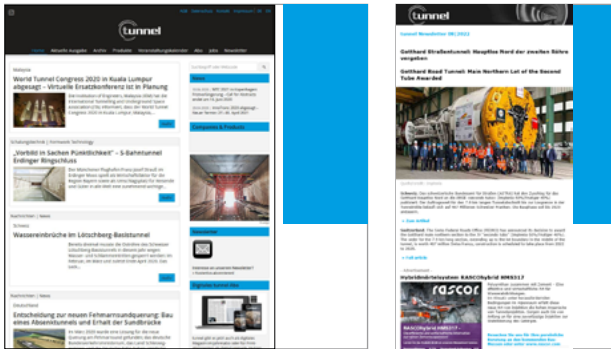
tunnel

Home Aktuelle Ausgaben Archiv Produkte Veranstaltungskalender Abo Jobs Newsletter

Malaysia

World Tunnel Congress 2020 in Kuala Lumpur abgesagt – Virtuelle Ersatzkonferenz ist in Planung

Schalungstechnik | Formwork Technology

„Vorbild in Sachen Pünktlichkeit" – S-Bahntunnel Erdinger Ringschluss

Nachrichten | News

Schweiz

Wassereinbrüche im Lötschberg-Basistunnel

Nachrichten | News

Deutschland

Entscheidung zur neuen Fehmarnsundquerung: Bau eines Absenktunnels und Erhalt der Sundbrücke

Events

Companies & Products

Newsletter

tunnel

Tunnel Newsletter 06|2022

Gotthard Straßentunnel: Hauptlos Nord der zweiten Röhre vergeben

Gotthard Road Tunnel: Main Northern Lot of the Second Tube Awarded

rascor

Hybridinstallation RASCORhybrid MMS317